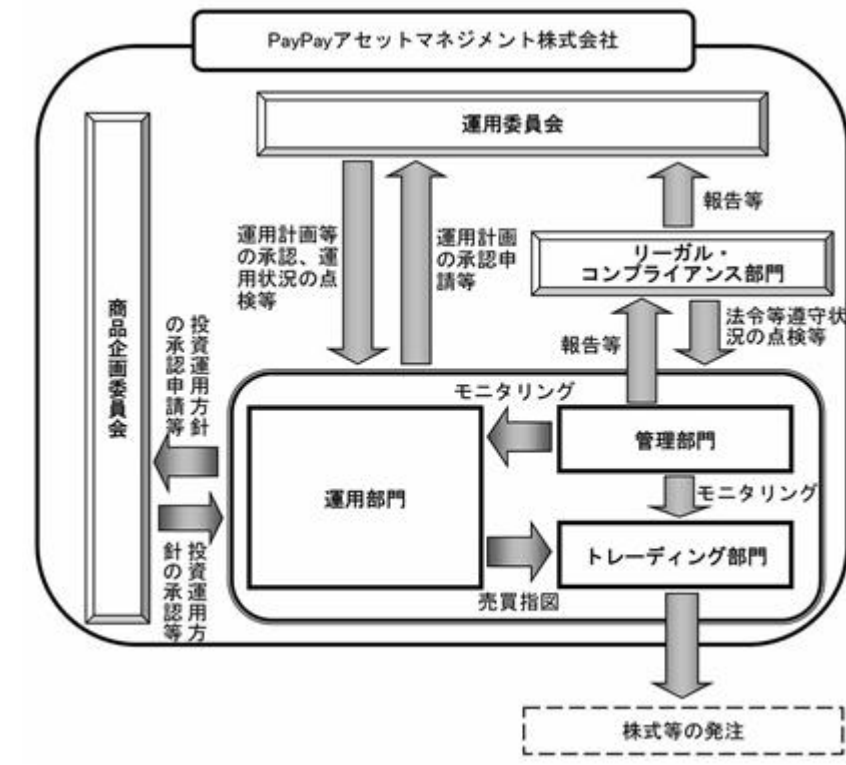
PayPayアセットマネジメント株式会社

運用委員会

運用計画等の承認、運用状況の点検等

運用計画の承認申請等

報告等

リーガル・コンプライアンス部門

法令等遵守状況の点検等

報告等

商品企画委員会

投資運用方針の承認申請等

投資運用方針の承認等

モニタリング

運用部門

管理部門

モニタリング

トレーディング部門

売買指図

株式等の発注